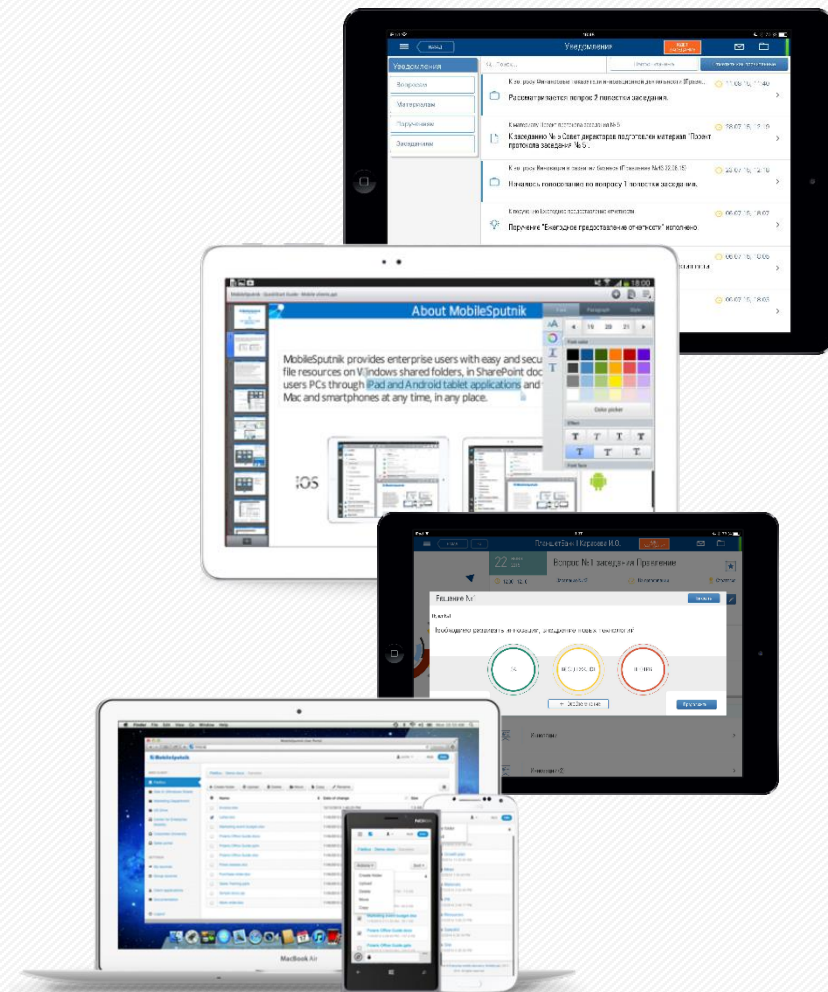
Уведомления

Уведомления

Вопросы

Материалы

Поручения

Заседания

Рассматривается вопрос 2 повестки заседания.

К заседанию № 5 Совет директоров подготовлен материал "Проект протокола заседания № 5".

Началось голосование по вопросу 1 повестки заседания.

Поручение "Ежегодное предоставление отчетности" исполнено

12:00

About MobileSputnik

MobileSputnik provides enterprise users with easy and secu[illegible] file resources on Windows shared folders, in SharePoint doc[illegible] users PCs through iPad and Android tablet applications and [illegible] Mac and smartphones at any time, in any place.

iOS

Font

Paragraph

Style

19

20

21

Color picker

Решение

Необходимо развивать инновации, внедрение новых технологий

MobileSputnik

MacBook Air

NOKIA